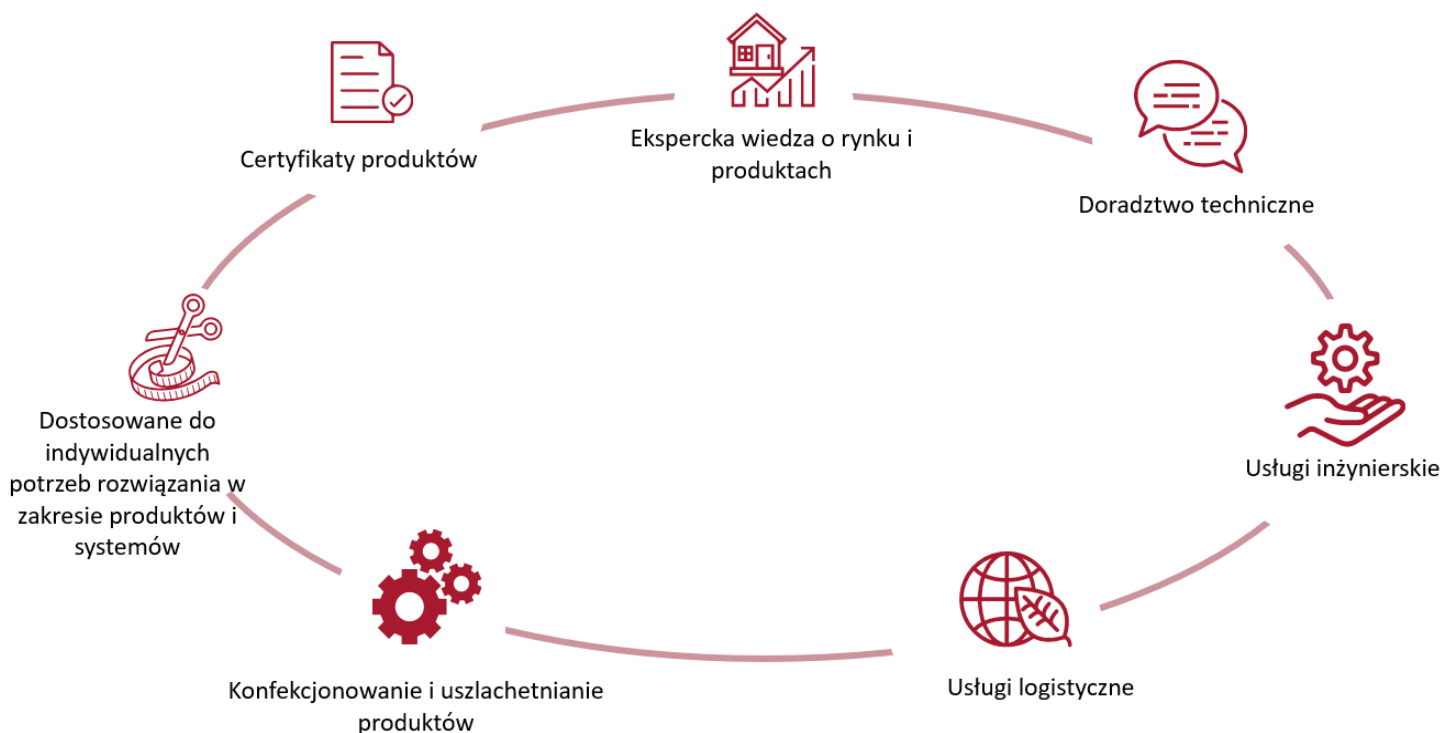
Ekspercka wiedza o rynku i produktach

Doradztwo techniczne

Usługi inżynierskie

Usługi logistyczne

Konfekcjonowanie i uszlachetnianie produktów

Dostosowane do indywidualnych potrzeb rozwiązania w zakresie produktów i systemów

Certyfikaty produktów